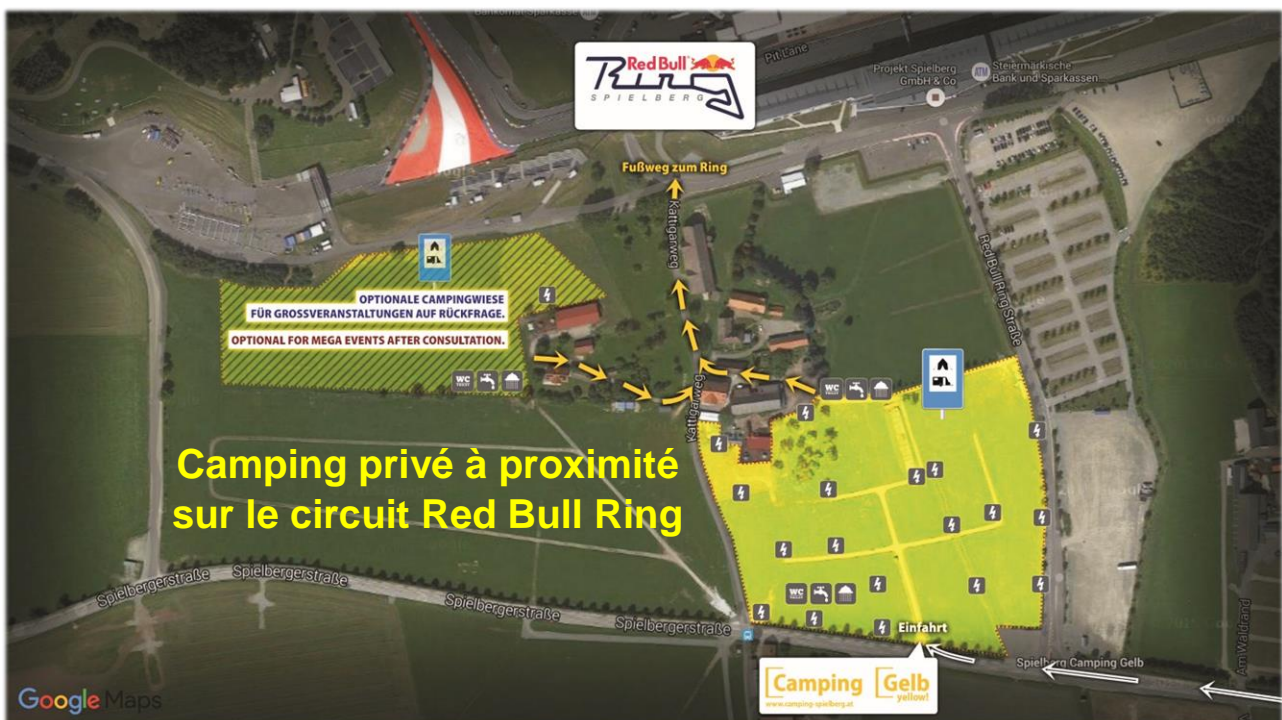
Red Bull Ring SPIELBERG

Pit Lane

Projekt Spielberg GmbH & Co

Steiermärkische Bank und Sparkassen

Bankomat Sparkasse

Fußweg zum Ring

Kattigerweg

Red Bull Ring Straße

OPTIONALE CAMPINGWIESE FÜR GROSSVERANSTALTUNGEN AUF RÜCKFRAGE.

OPTIONAL FOR MEGA EVENTS AFTER CONSULTATION.

WC

Camping privé à proximité sur le circuit Red Bull Ring

Spielbergerstraße

Spielbergerstraße

Spielbergerstraße

Einfahrt

Spielberg Camping Gelb

Camping Gelb yellow!

www.camping-spielberg.at

Am Waldrand

Google Maps